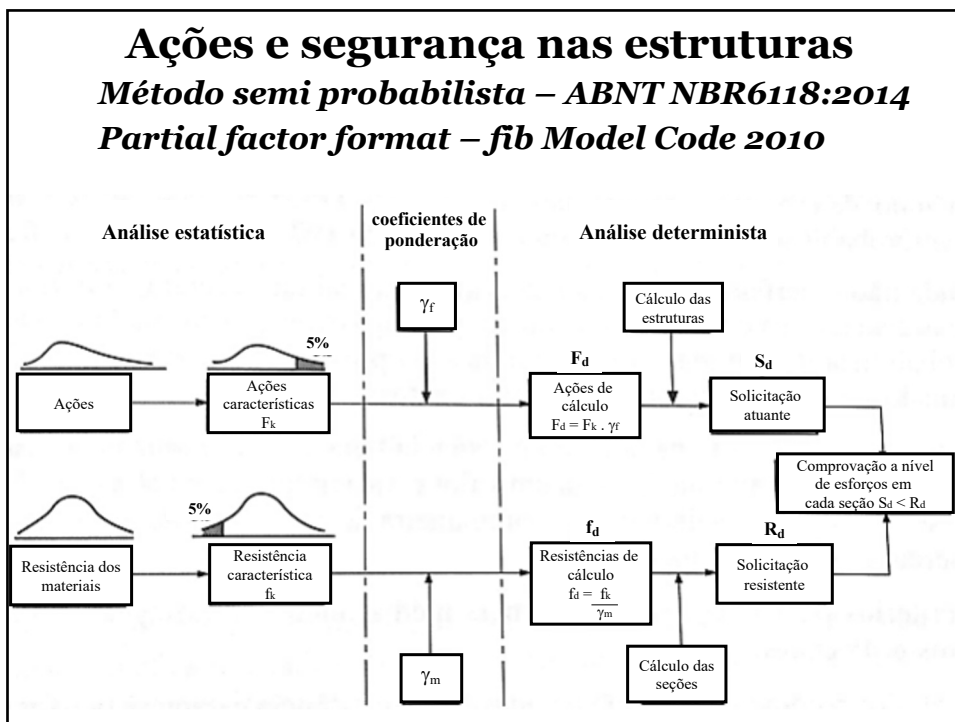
Ações e segurança nas estruturas
Método semi probabilista – ABNT NBR6118:2014
Partial factor format – fib Model Code 2010

Análise estatística

coeficientes de ponderação

Análise determinista

$\gamma_f$

Cálculo das estruturas

5%

$F_d$

$S_d$

Ações

Ações características $F_k$

Ações de cálculo $F_d = F_k . \gamma_f$

Solicitação atuante

Comprovação a nível de esforços em cada seção $S_d < R_d$

5%

$f_d$

$R_d$

Resistência dos materiais

Resistência característica $f_k$

Resistências de cálculo $f_d = \frac{f_k}{\gamma_m}$

Solicitação resistente

Cálculo das seções

$\gamma_m$